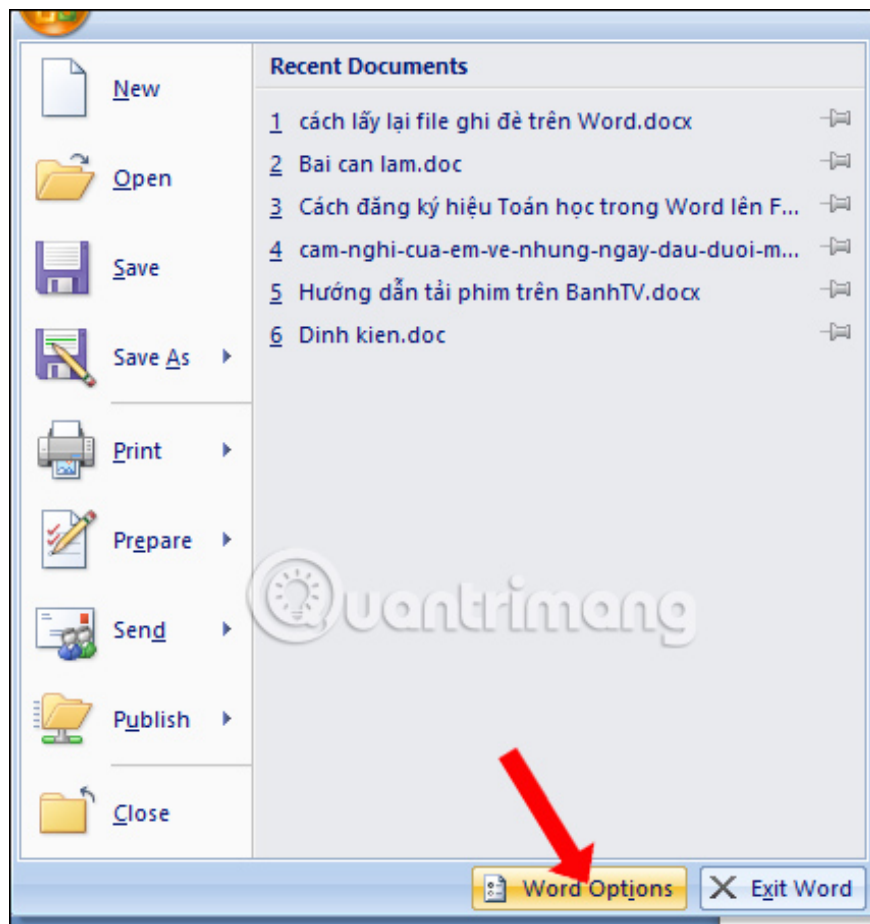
New

Open

Save

Save As

Print

Prepare

Send

Publish

Close

Recent Documents

1 cách lấy lại file ghi đè trên Word.docx

2 Bai can lam.doc

3 Cách đăng ký hiệu Toán học trong Word lên F...

4 cam-nghi-cua-em-ve-nhung-ngay-dau-duoi-m...

5 Hướng dẫn tải phim trên BanhTV.docx

6 Dinh kien.doc

Quantrimang

Word Options

Exit Word